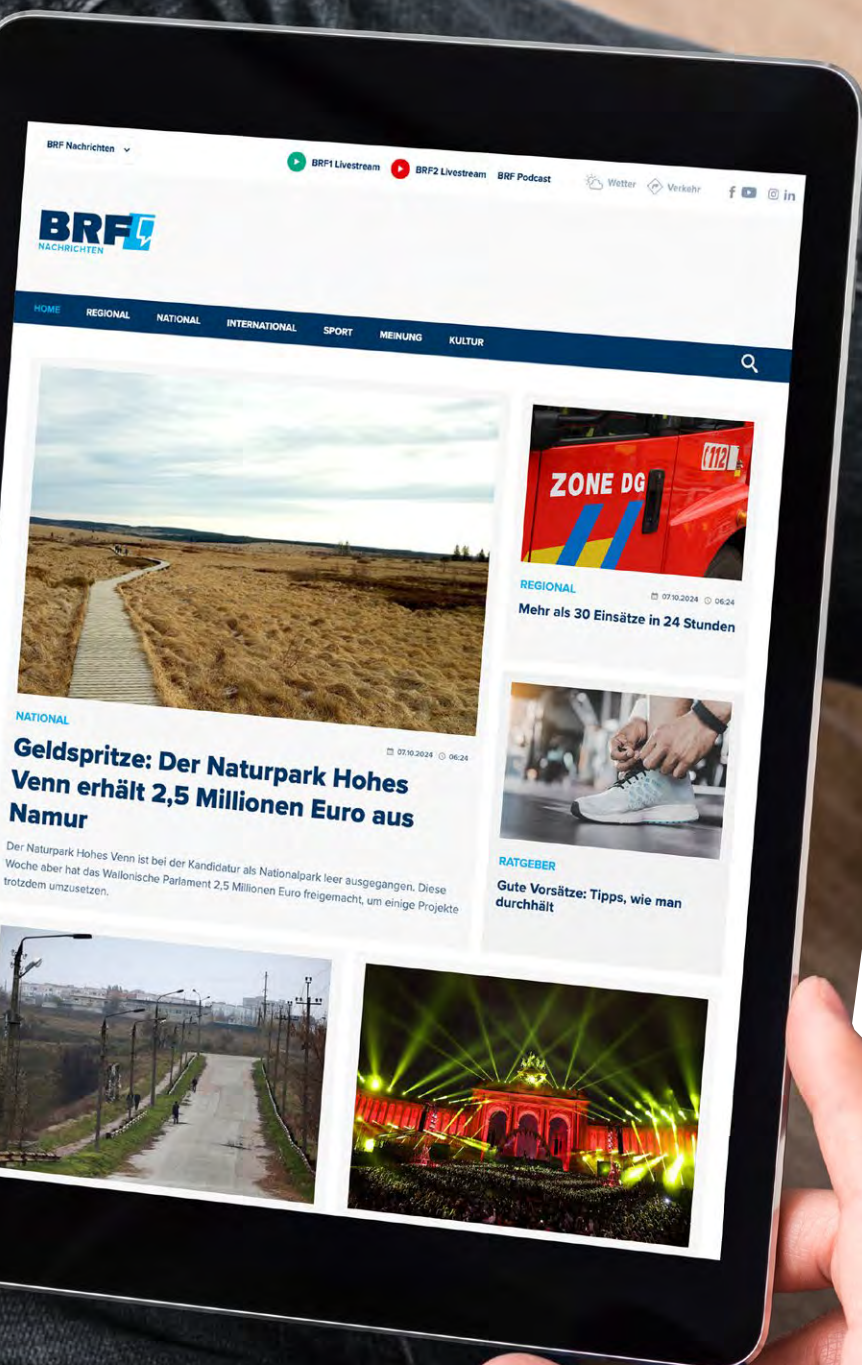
BRF Nachrichten

BRF1 Livestream BRF2 Livestream BRF Podcast Wetter Verkehr

BRF NACHRICHTEN

HOME REGIONAL NATIONAL INTERNATIONAL SPORT MEINUNG KULTUR

NATIONAL

07.10.2024 06:24

Geldspritze: Der Naturpark Hohes Venn erhält 2,5 Millionen Euro aus Namur

Der Naturpark Hohes Venn ist bei der Kandidatur als Nationalpark leer ausgegangen. Diese Woche aber hat das Wallonische Parlament 2,5 Millionen Euro freigemacht, um einige Projekte trotzdem umzusetzen.

ZONE DG 112

REGIONAL

07.10.2024 06:24

Mehr als 30 Einsätze in 24 Stunden

RATGEBER

Gute Vorsätze: Tipps, wie man durchhält